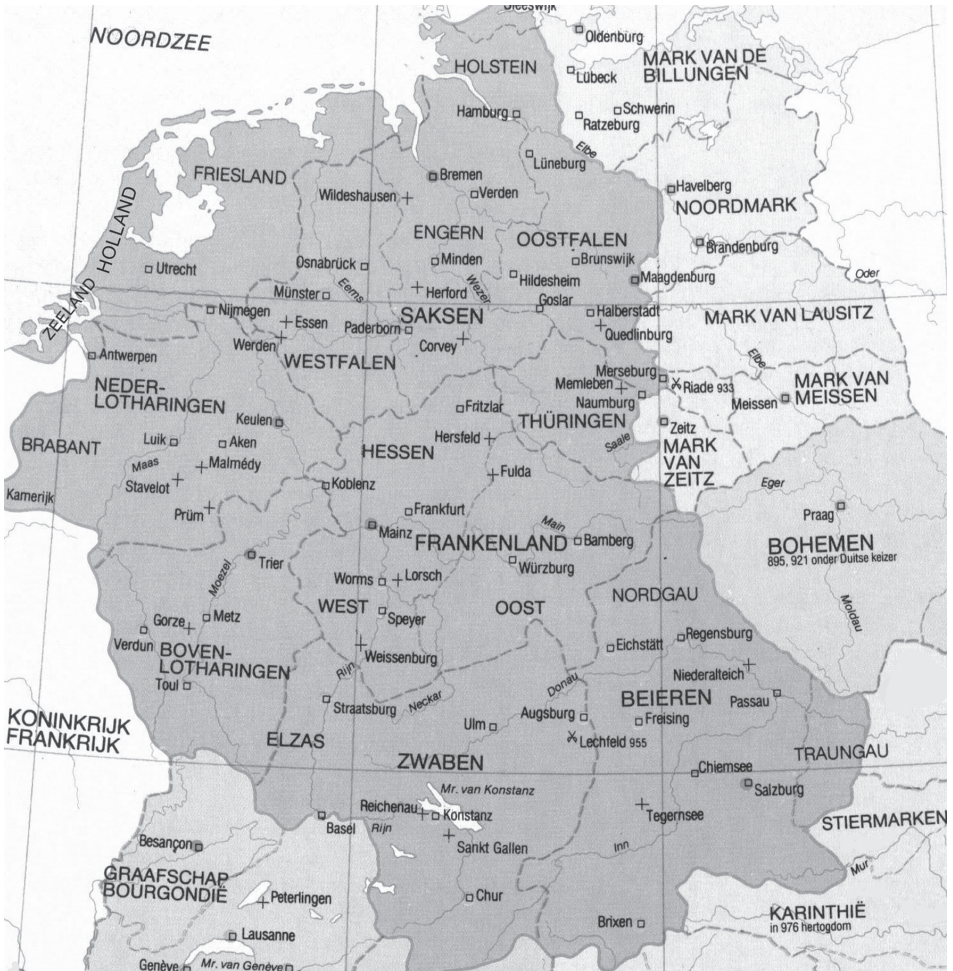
Sleeswijk
NOORDZEE
Oldenburg
MARK VAN DE BILLUNGEN
HOLSTEIN
Lübeck
Schwerin
Hamburg
Ratzeburg
Elbe
Lüneburg
FRIESLAND
Bremen
Wildeshausen
Verden
Havelberg
NOORDMARK
ENGERN
OOSTFALEN
ZEELAND
HOLLAND
Utrecht
Osnabrück
Minden
Brunswijk
Brandenburg
Oder
Hildesheim
Maagdenburg
Münster
Eems
Herford
Wezer
Goslar
Halberstadt
Nijmegen
Essen
Paderborn
SAKSEN
Quedlinburg
MARK VAN LAUSITZ
Antwerpen
Werden
Corvey
WESTFALEN
Merseburg
Elbe
NEDER-LOTHARINGEN
Memleben
Riade 933
MARK VAN MEISSEN
Naumburg
Meissen
Keulen
Fritzlar
THÜRINGEN
Zeitz
BRABANT
Luik
Aken
Hersfeld
Saale
MARK VAN ZEITZ
Maas
Malmédy
HESSEN
Stavelot
Fulda
Kamerijk
Koblenz
Eger
Prüm
Frankfurt
Main
Praag
Mainz
FRANKENLAND
Bamberg
BOHEMEN
895, 921 onder Duitse keizer
Trier
Würzburg
Moezel
Worms
Lorsch
NORDGAU
Gorze
Metz
WEST
OOST
Speyer
Moldau
Verdun
BOVEN-LOTHARINGEN
Eichstätt
Regensburg
Weissenburg
Niederalteich
Toul
Rijn
Donau
BEIEREN
Passau
Neckar
Straatsburg
Ulm
Augsburg
Freising
KONINKRIJK FRANKRIJK
Lechfeld 955
ELZAS
ZWABEN
TRAUNGAU
Mr. van Konstanz
Chiemsee
Salzburg
Reichenau
Konstanz
Basel
Rijn
Tegernsee
STIERMARKEN
Besançon
Sankt Gallen
Inn
GRAAFSCHAP BOURGONDIË
Mur
Peterlingen
Chur
Brixen
KARINTHIË
in 976 hertogdom
Lausanne
Genève
Mr. van Genève